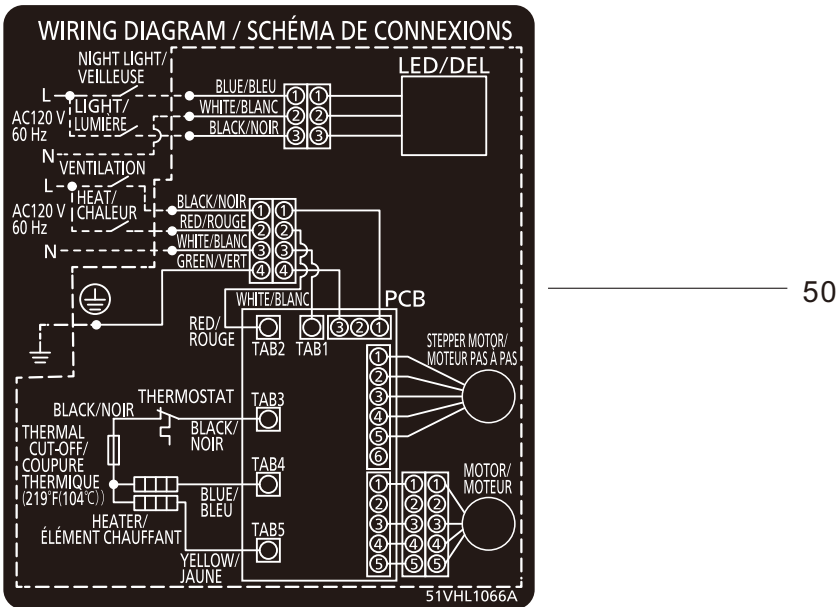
WIRING DIAGRAM / SCHÉMA DE CONNEXIONS

NIGHT LIGHT/ VEILLEUSE

L

LIGHT/ LUMIÈRE

AC120 V 60 Hz

N

BLUE/BLEU

WHITE/BLANC

BLACK/NOIR

① ①
② ②
③ ③

LED/DEL

VENTILATION

L

HEAT/ CHALEUR

AC120 V 60 Hz

N

BLACK/NOIR

RED/ROUGE

WHITE/BLANC

GREEN/VERT

① ①
② ②
③ ③
④ ④

WHITE/BLANC

PCB

RED/ ROUGE

TAB2

TAB1

③②①

STEPPER MOTOR/ MOTEUR PAS À PAS

①
②
③
④
⑤
⑥

BLACK/NOIR

THERMOSTAT

TAB3

BLACK/ NOIR

THERMAL CUT-OFF/ COUPURE THERMIQUE (219°F(104°C))

TAB4

BLUE/ BLEU

HEATER/ ÉLÉMENT CHAUFFANT

TAB5

YELLOW/ JAUNE

MOTOR/ MOTEUR

① ① ①
② ② ②
③ ③ ③
④ ④ ④
⑤ ⑤ ⑤

51VHL1066A

50